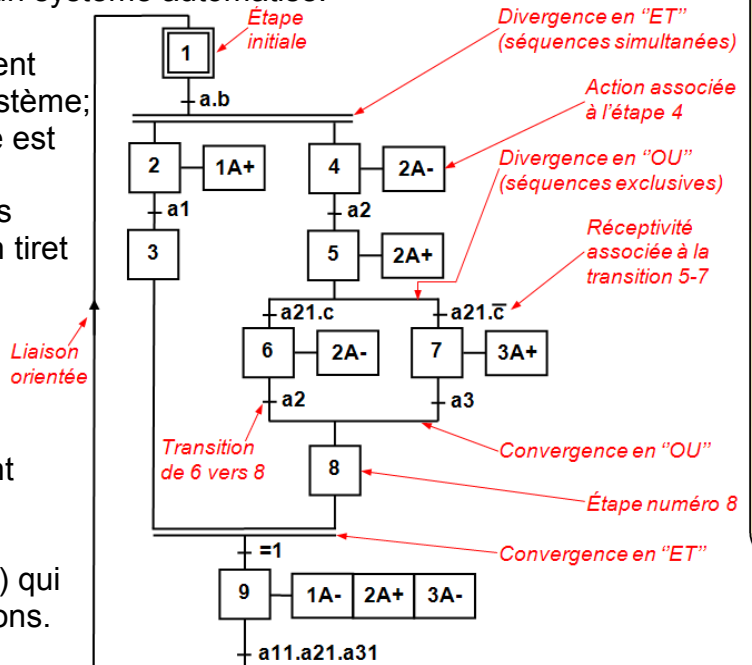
n systèmes automatisés.

ent
stème;
e est

s
n tiret

at

) qui
ons.

Étape initiale

Divergence en “ET” (séquences simultanées)

1

a.b

Action associée à l’étape 4

2

1A+

4

2A-

Divergence en “OU” (séquences exclusives)

a1

a2

3

5

2A+

Réceptivité associée à la transition 5-7

a21.c

a21.$\overline{c}$

Liaison orientée

6

2A-

7

3A+

a2

a3

Transition de 6 vers 8

Convergence en “OU”

8

Étape numéro 8

Convergence en “ET”

=1

9

1A-

2A+

3A-

a11.a21.a31